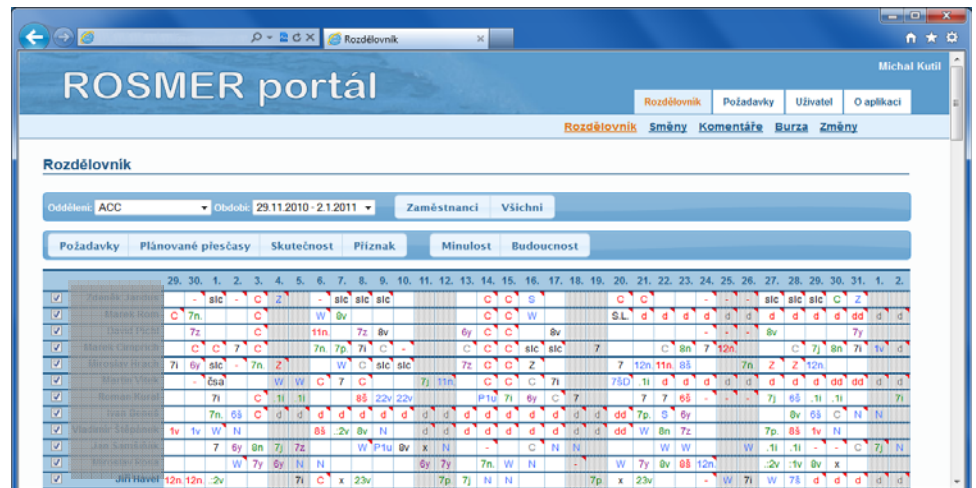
Rozdělovník

ROSMER portál

Michal Kutil

Rozdělovník | Požadavky | Uživatel | O aplikaci

Rozdělovník | Směny | Komentáře | Burza | Změny

Rozdělovník

Oddělení: ACC | Období: 29.11.2010 - 2.1.2011 | Zaměstnanci | Všichni

Požadavky | Plánované přesčasy | Skutečnost | Příznak | Minulost | Budoucnost

| | 29. | 30. | 1. | 2. | 3. | 4. | 5. | 6. | 7. | 8. | 9. | 10. | 11. | 12. | 13. | 14. | 15. | 16. | 17. | 18. | 19. | 20. | 21. | 22. | 23. | 24. | 25. | 26. | 27. | 28. | 29. | 30. | 31. | 1. | 2. |
|---|---|---|---|---|---|---|---|---|---|---|---|---|---|---|---|---|---|---|---|---|---|---|---|---|---|---|---|---|---|---|---|---|---|---|---|
| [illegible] | | - | slc | - | C | Z | | - | slc | slc | slc | | | | | C | C | S | | | | C | C | | | - | | - | slc | slc | slc | C | Z | | |
| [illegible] | C | 7n. | | | C | | | W | 8v | | | | | | | C | C | W | | | | S.L. | d | d | d | d | d | d | d | d | d | d | dd | d | d |
| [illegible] | | 7z | | | C | | | 11n. | | 7z | 8v | | | | 6y | C | C | | 8v | | | | | | | - | - | - | 8v | | | | 7y | | |
| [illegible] | C | C | C | 7 | C | | | 7n. | 7p. | 7i | C | - | | | C | C | C | slc | slc | | 7 | | | C | 8n | 7 | 12n. | | | C | 7j | 8n | 7i | 1v | d |
| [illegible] | 7i | 6y | slc | - | 7n. | Z | | | W | C | slc | slc | | | 7z | C | C | Z | | | | 7 | 12n | 11n. | 8š | | | 7n. | Z | Z | 12n. | | | | |
| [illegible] | | - | čsa | | | W | W | C | 7 | C | | | 7j | 11n. | | C | C | C | 7i | | | 7ŠD | .1i | d | d | d | d | d | d | d | d | dd | dd | d | d |
| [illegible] | | | 7i | | C | .1i | .1i | | | 8š | 22v | 22v | | | | P1u | 7i | 6y | C | 7 | | | 7 | 7 | 6š | - | - | - | 7j | 6š | .1i | .1i | | | 7i |
| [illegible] | | | 7n. | 6š | C | d | d | d | d | d | d | d | d | d | d | d | d | d | d | d | d | dd | 7p. | S | 6y | | | | | 8v | 6š | C | N | N | |
| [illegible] | 1v | 1v | W | N | | | | 8š | :2v | 8v | N | | | | | d | d | d | d | d | d | dd | W | 8n | 7z | | | | 7p. | 8š | 1v | N | | | |
| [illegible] | | | 7 | 6y | 8n | 7j | 7z | | | W | P1u | 8v | x | N | | | - | C | N | N | | | | W | W | | | W | .1i | .1i | - | - | C | 7j | N |
| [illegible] | | | | W | 7y | 6y | N | N | | | | | 6y | 7y | | 7n. | W | N | | - | | W | 7y | 8v | 8š | 12n | | | :2v | :1v | 8v | x | | | |
| Jiří Havel | 12n | 12n. | :2v | | | | 7i | C | x | 23v | | | | 7p | 7j | N | N | | | | 7p | x | 23v | | | | W | 7i | W | 7š | d | d | d | d | d |